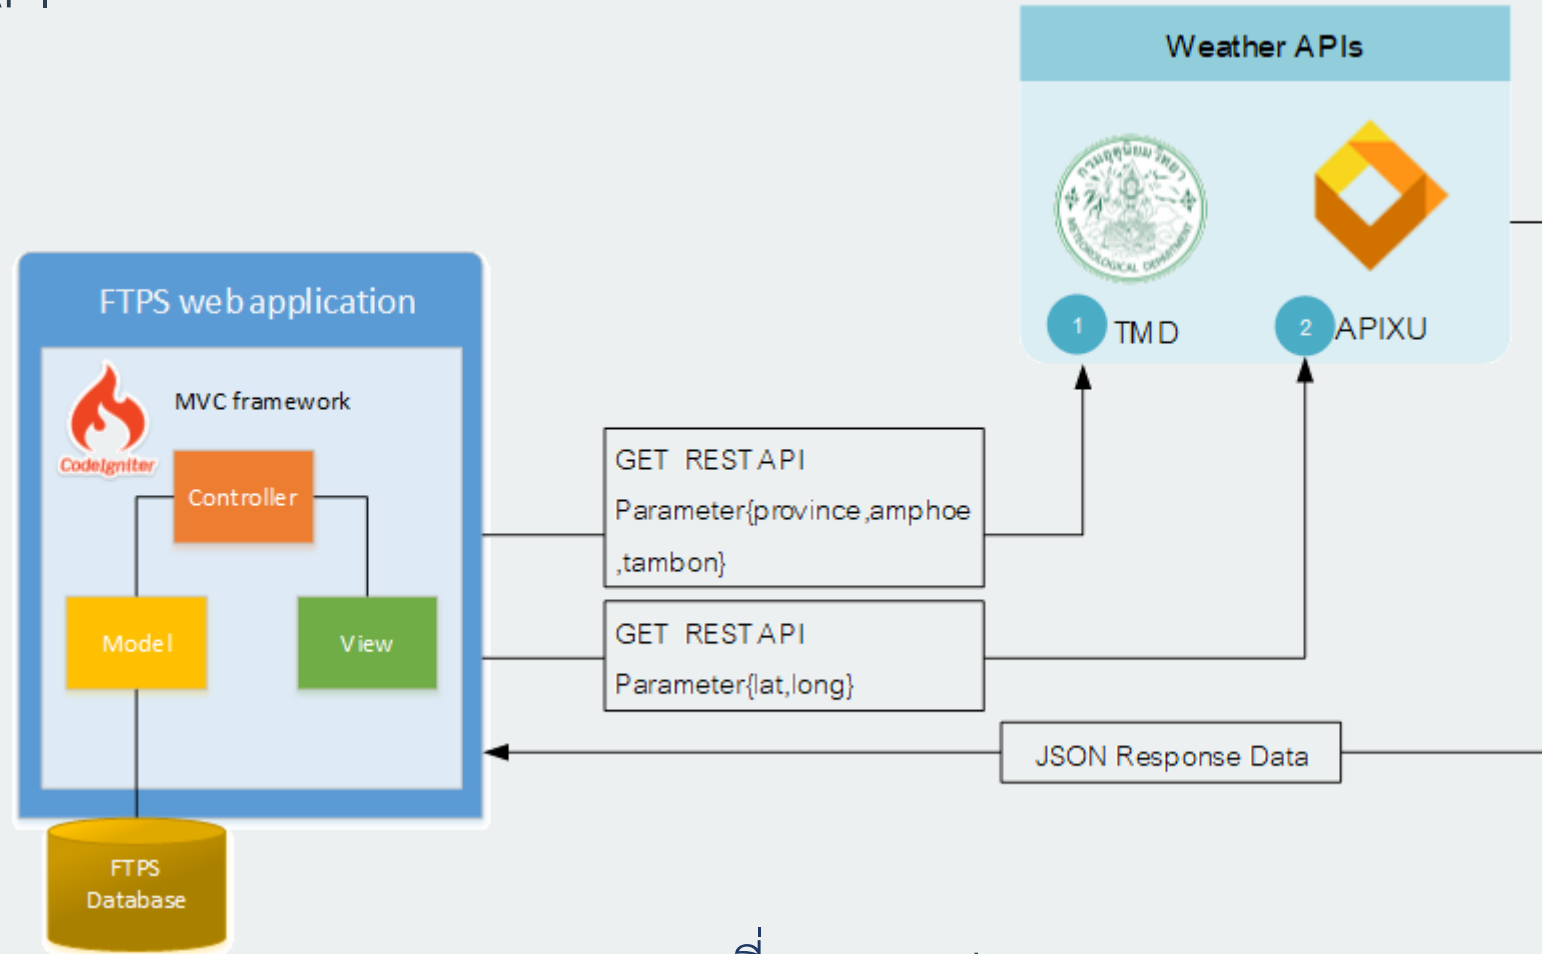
Weather APIs

1 TMD

2 APIXU

FTPS web application

MVC framework

CodeIgniter

Controller

Model

View

FTPS Database

GET REST API
Parameter{province,amphoe ,tambon}

GET REST API
Parameter{lat,long}

JSON Response Data